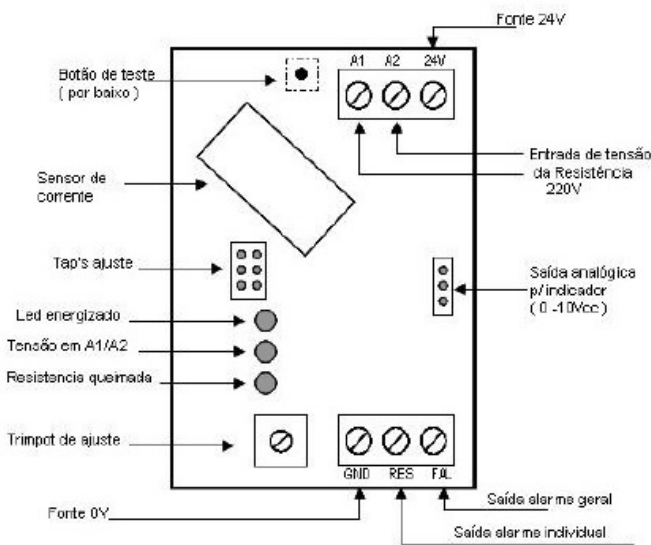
Fonte 24V

Botão de teste
( por baixo )

A1 A2 24V

Sensor de
corrente

Entrada de tensão
da Resistência
220V

Tap's ajuste

Saída analógica
p/indicador
( 0 -10Vcc )

Led energizado

Tensão em A1/A2

Resistencia queimada

Trimpot de ajuste

GND RES FAL

Fonte 0V

Saída alarme geral

Saída alarme individual